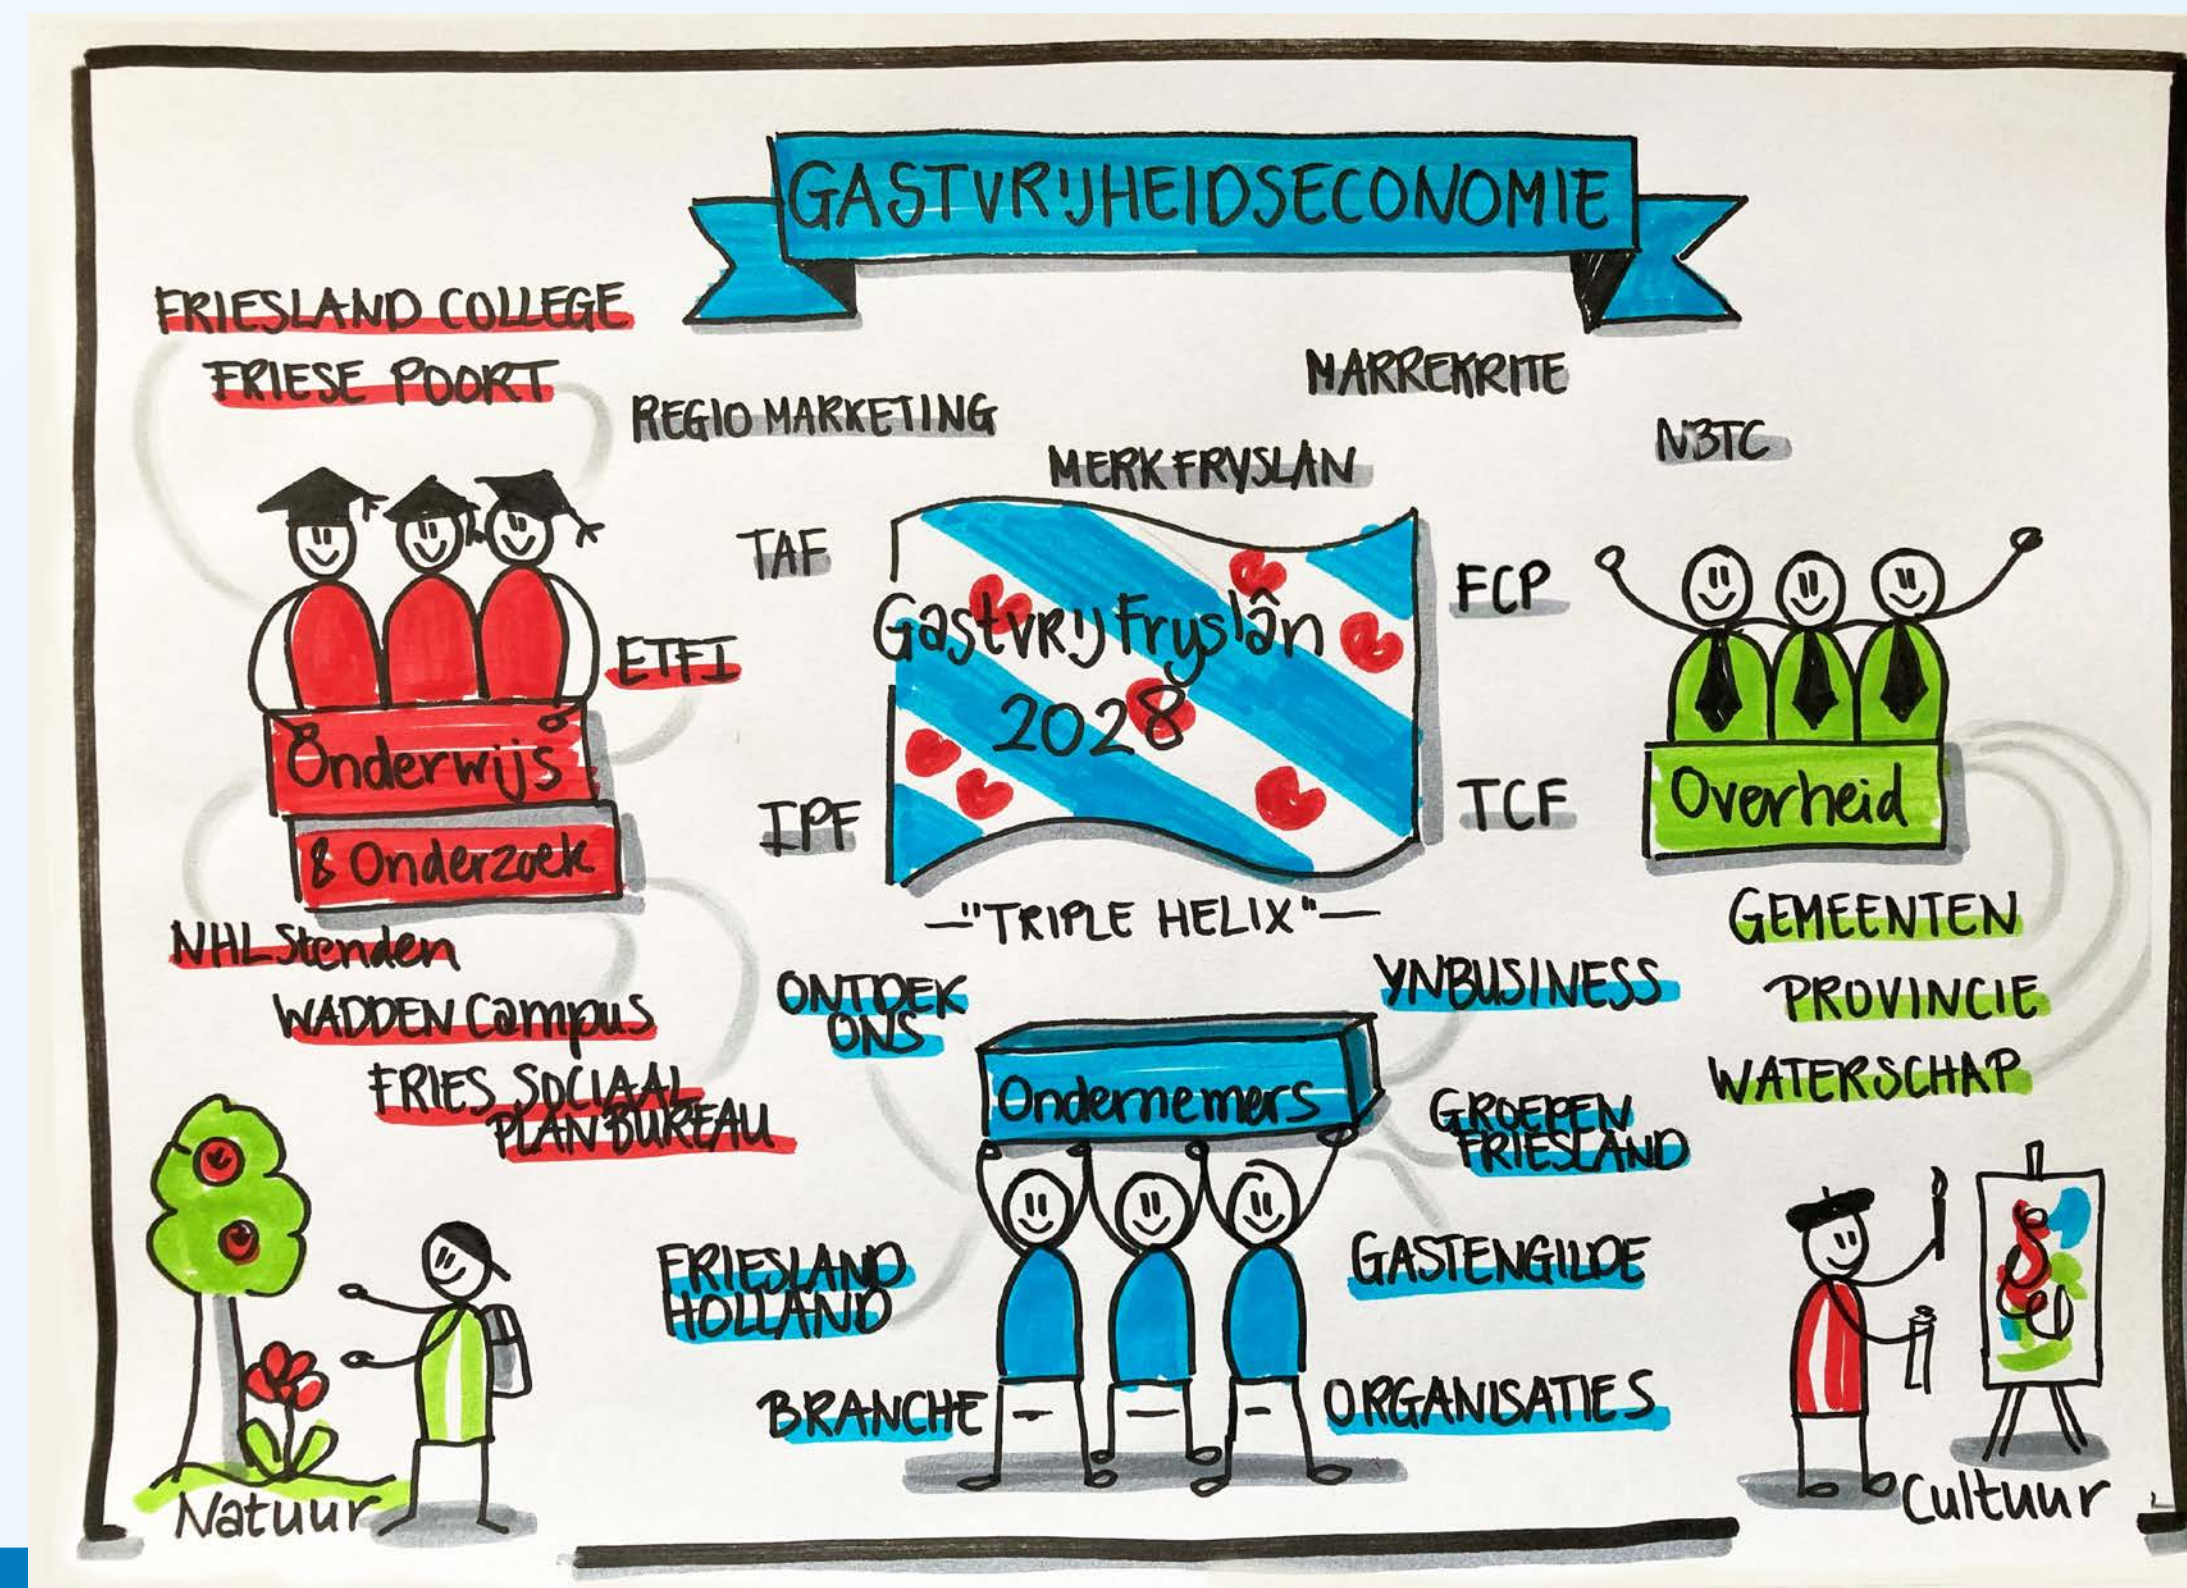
GASTVRIJHEIDSECONOMIE

FRIESLAND COLLEGE
FRIESE POORT
REGIO MARKETING
MARREKRITE
MERK FRYSLAN
NBTC

TAF
ETFI
Onderwijs
& Onderzoek
IPF

Gastvrij Fryslân
2028

FCP
TCF
Overheid

—"TRIPLE HELIX"—

NHL Stenden
WADDEN Campus
FRIES SOCIAAL PLANBUREAU
ONTDEK ONS
YNBUSINESS
GEMEENTEN
PROVINCIE
WATERSCHAP

Ondernemers
GROEPEN FRIESLAND
FRIESLAND HOLLAND
GASTENGILDE
BRANCHE
ORGANISATIES

Natuur
Cultuur